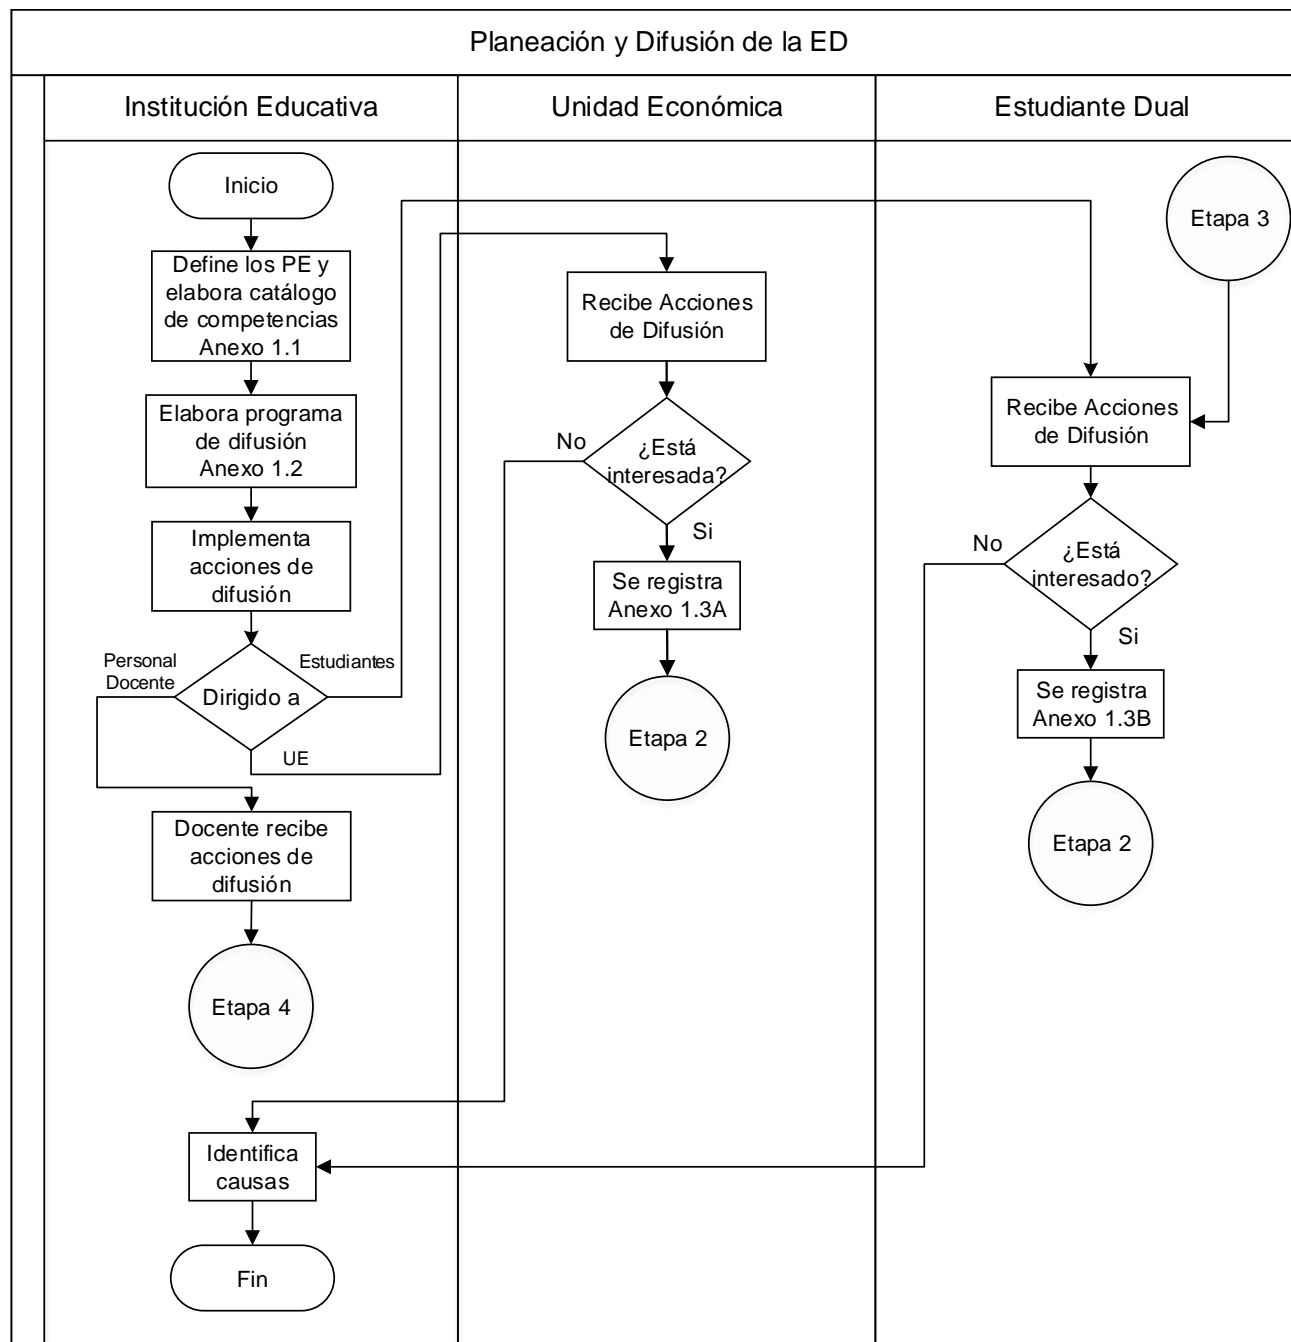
Planeación y Difusión de la ED

Institución Educativa

Unidad Económica

Estudiante Dual

Inicio

Define los PE y elabora catálogo de competencias Anexo 1.1

Elabora programa de difusión Anexo 1.2

Implementa acciones de difusión

Personal Docente

Estudiantes

Dirigido a

UE

Docente recibe acciones de difusión

Etapa 4

Identifica causas

Fin

Recibe Acciones de Difusión

No

¿Está interesada?

Si

Se registra Anexo 1.3A

Etapa 2

Etapa 3

Recibe Acciones de Difusión

No

¿Está interesado?

Si

Se registra Anexo 1.3B

Etapa 2